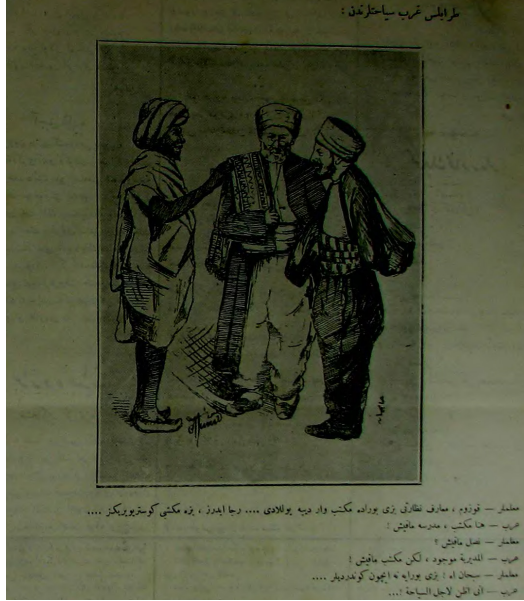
طرابلس غرب سیاحتلرندن :

معلمار — قوزوم ، معارف نظارتی بزی بوراده مکتب وار دیه یوللادی .... رجا ایدرز ، بزه مکتبی کوستریریکز ....
عرب — هنا مکتب ، مدرسه مافیش !
معلمار — نصل مافیش ؟
عرب — المدیریة موجود ، لکن مکتب مافیش !
معلمار — سبحان الله ! بزی بورایه نه ایچون کوندردیلر ....
عرب — انی اظن لاجل السیاحة !..